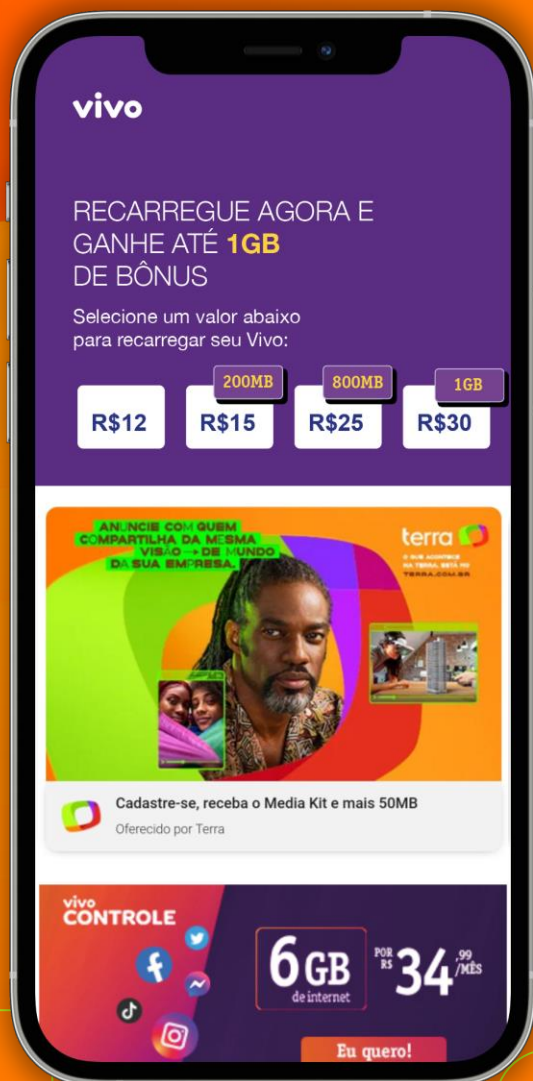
vivo

RECARREGUE AGORA E GANHE ATÉ 1GB DE BÔNUS

Selecione um valor abaixo para recarregar seu Vivo:

R$12

200MB
R$15

800MB
R$25

1GB
R$30

ANUNCIE COM QUEM COMPARTILHA DA MESMA VISÃO → DE MUNDO DA SUA EMPRESA.

terra

O SUB AUDIÊNCIA NA TERRA, ESTÁ NO TERRA.COM.BR

Cadastre-se, receba o Media Kit e mais 50MB

Oferecido por Terra

vivo CONTROLE

6GB de internet

POR R$ 34,99 /MÊS

Eu quero!